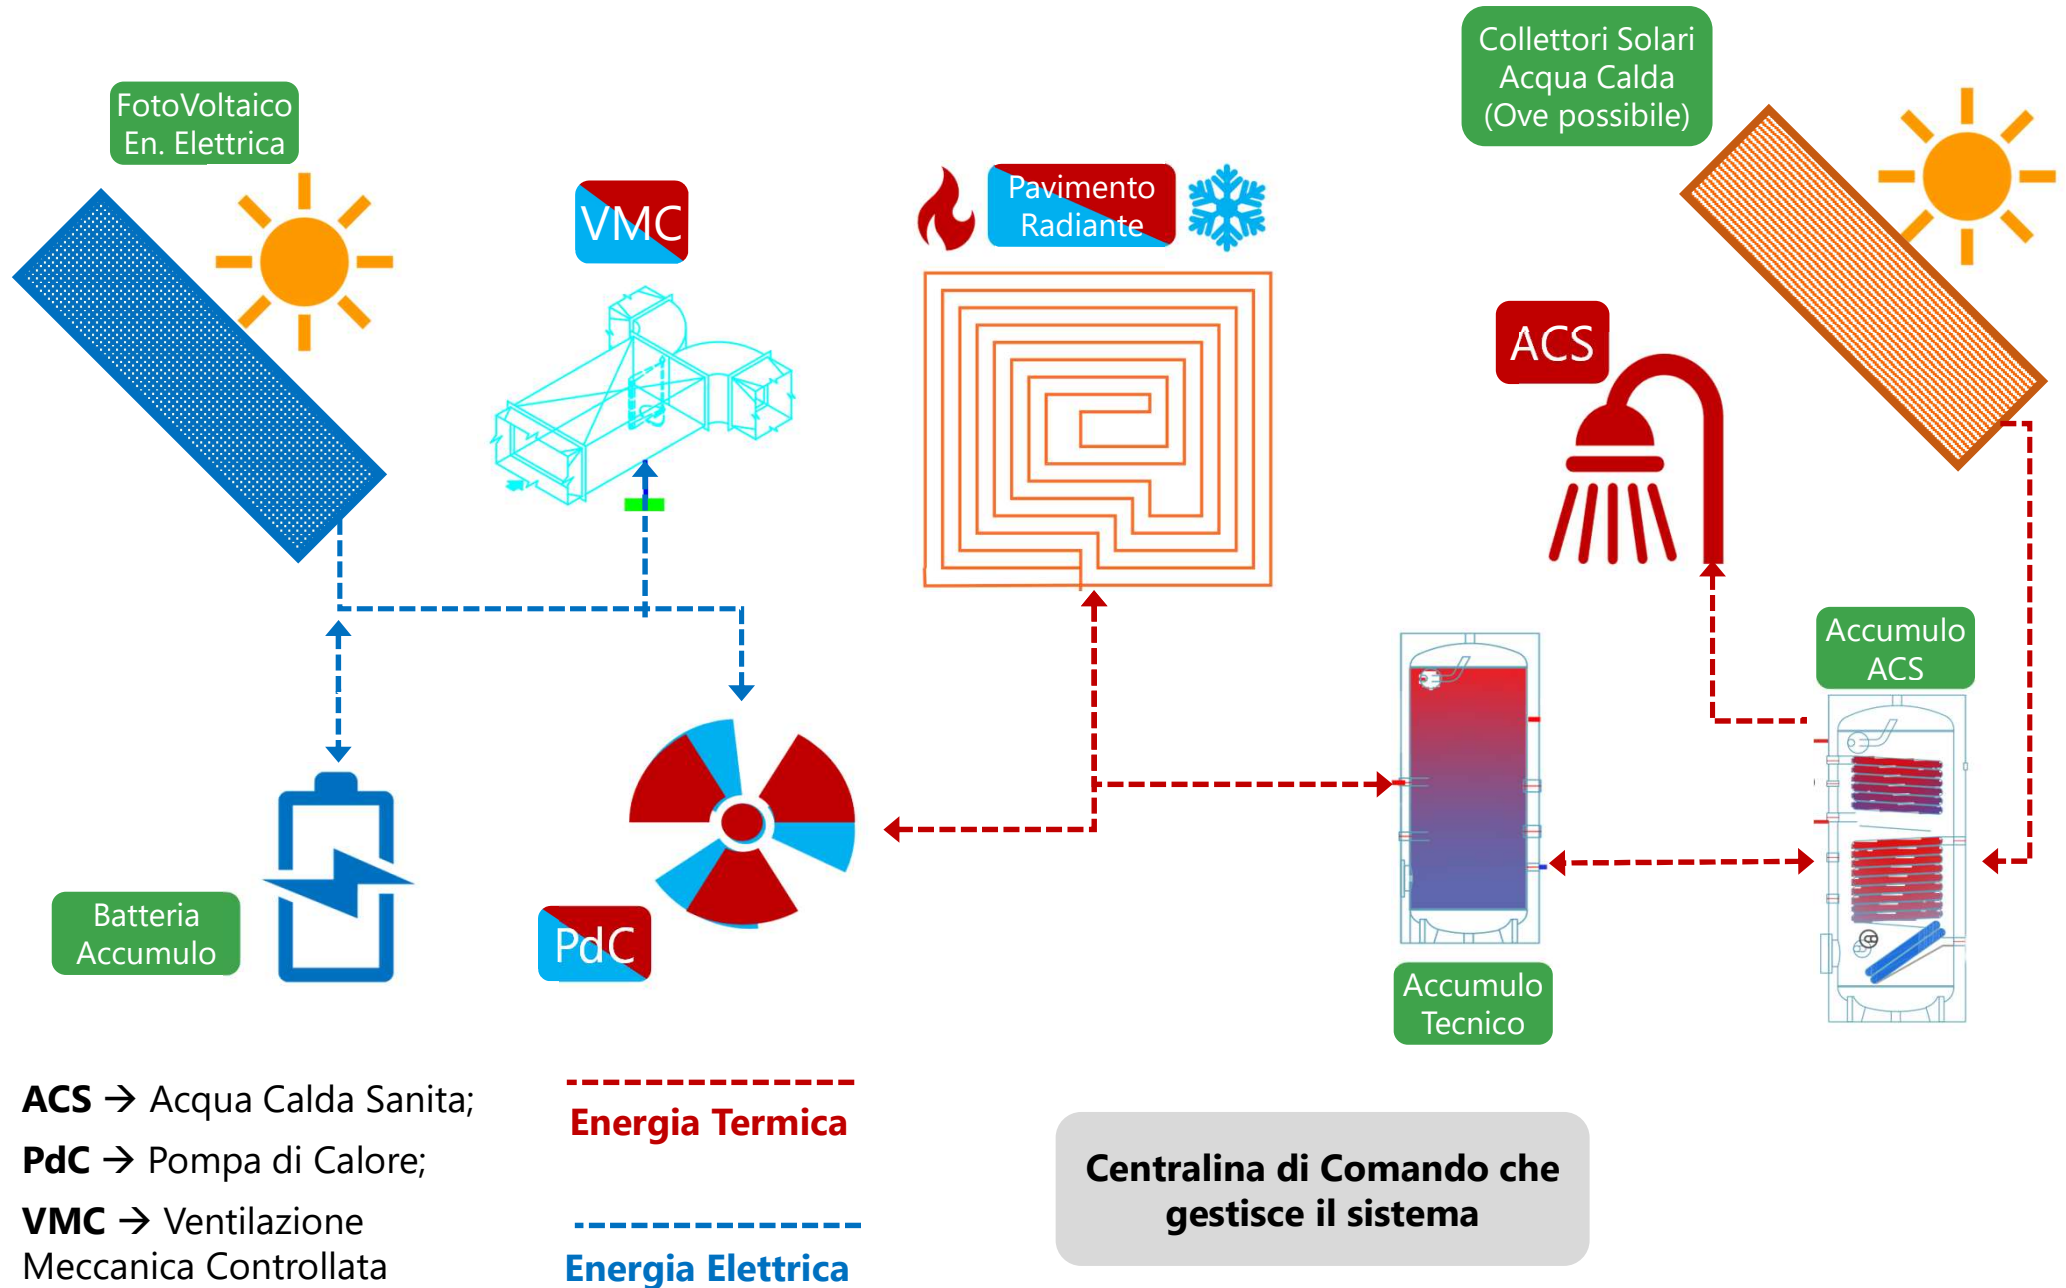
FotoVoltaico
En. Elettrica

VMC

Pavimento
Radiante

Collettori Solari
Acqua Calda
(Ove possibile)

ACS

Accumulo
ACS

Batteria
Accumulo

PdC

Accumulo
Tecnico

**ACS** → Acqua Calda Sanita;

**PdC** → Pompa di Calore;

**VMC** → Ventilazione Meccanica Controllata

Energia Termica

Energia Elettrica

Centralina di Comando che gestisce il sistema